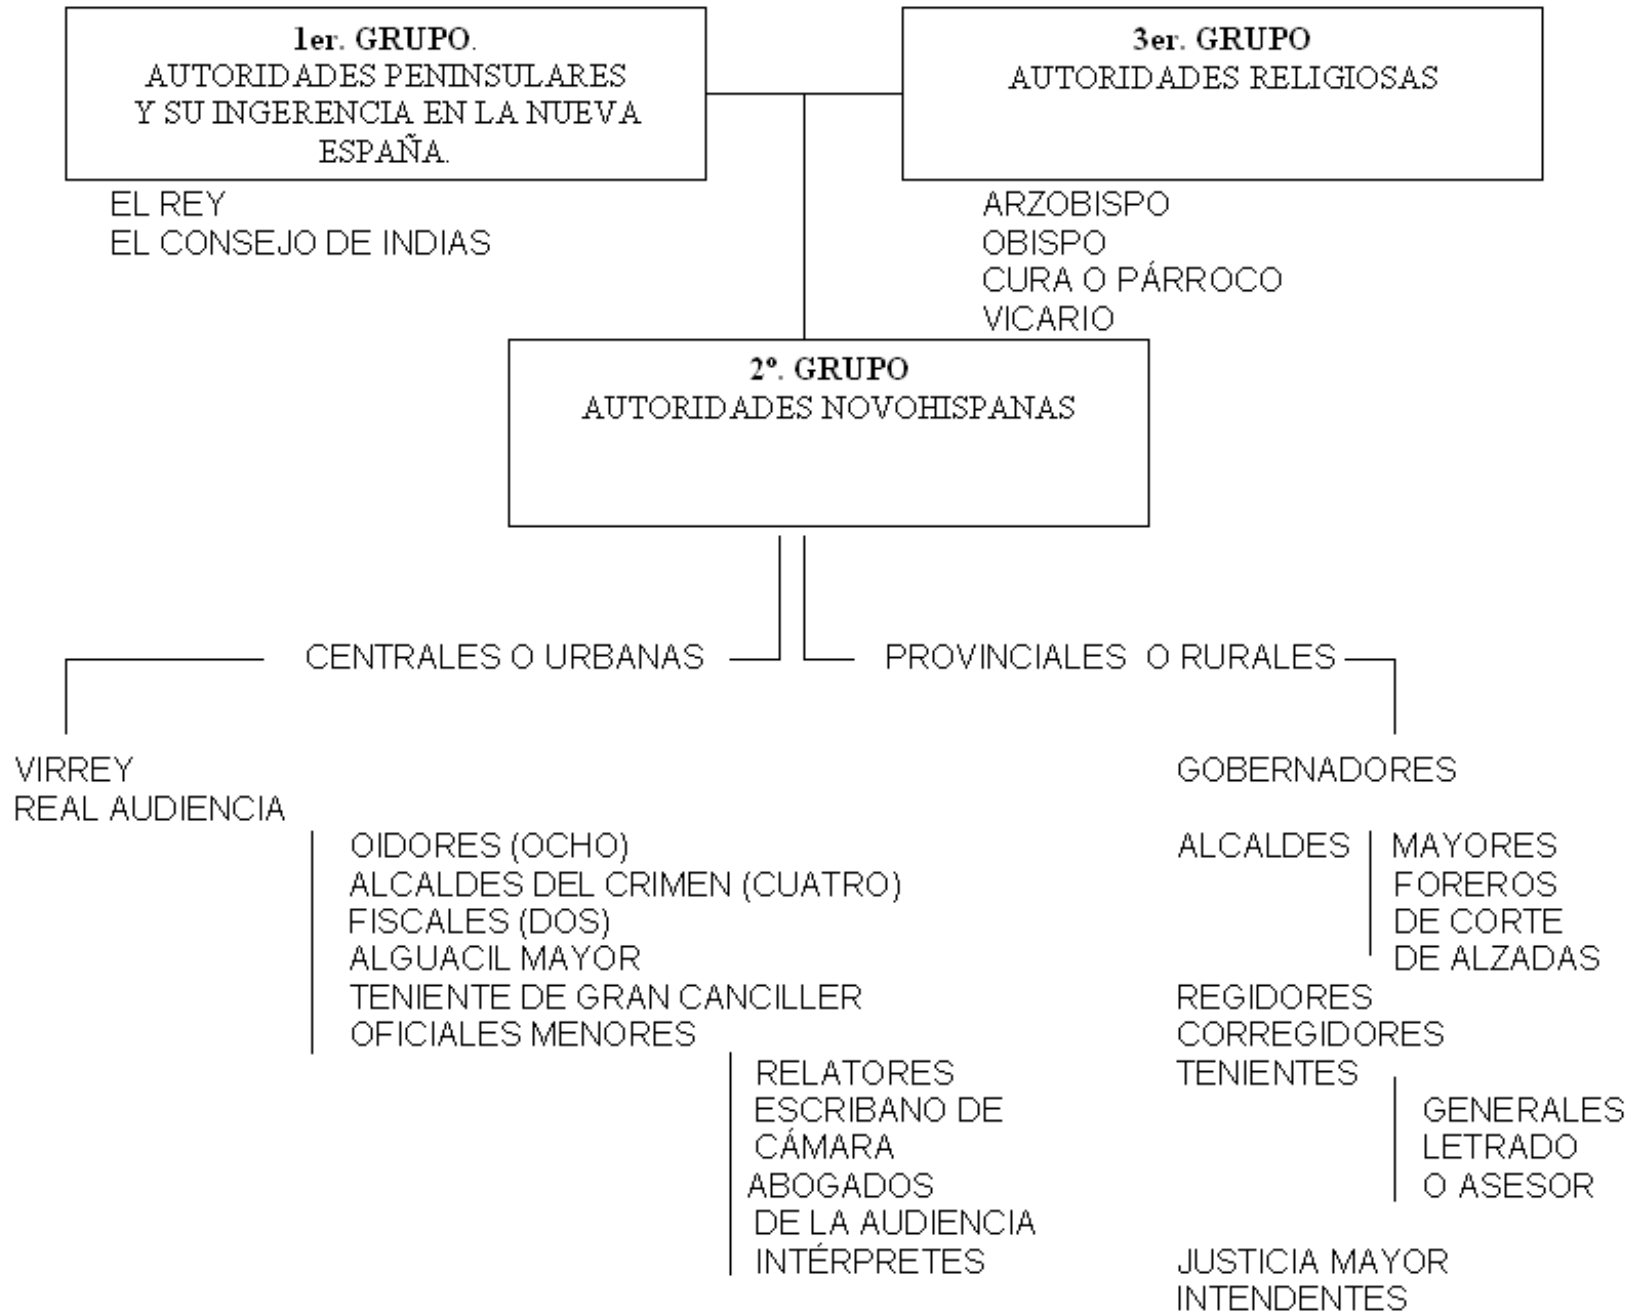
1er. GRUPO.
AUTORIDADES PENINSULARES Y SU INGERENCIA EN LA NUEVA ESPAÑA.

EL REY
EL CONSEJO DE INDIAS

3er. GRUPO
AUTORIDADES RELIGIOSAS

ARZOBISPO
OBISPO
CURA O PÁRROCO
VICARIO

2º. GRUPO
AUTORIDADES NOVOHISPANAS

CENTRALES O URBANAS

PROVINCIALES O RURALES

VIRREY
REAL AUDIENCIA

OIDORES (OCHO)
ALCALDES DEL CRIMEN (CUATRO)
FISCALES (DOS)
ALGUACIL MAYOR
TENIENTE DE GRAN CANCILLER
OFICIALES MENORES

RELATORES
ESCRIBANO DE CÁMARA
ABOGADOS DE LA AUDIENCIA
INTÉRPRETES

GOBERNADORES

ALCALDES

MAYORES
FOREROS
DE CORTE
DE ALZADAS

REGIDORES
CORREGIDORES
TENIENTES

GENERALES
LETRADO O ASESOR

JUSTICIA MAYOR
INTENDENTES